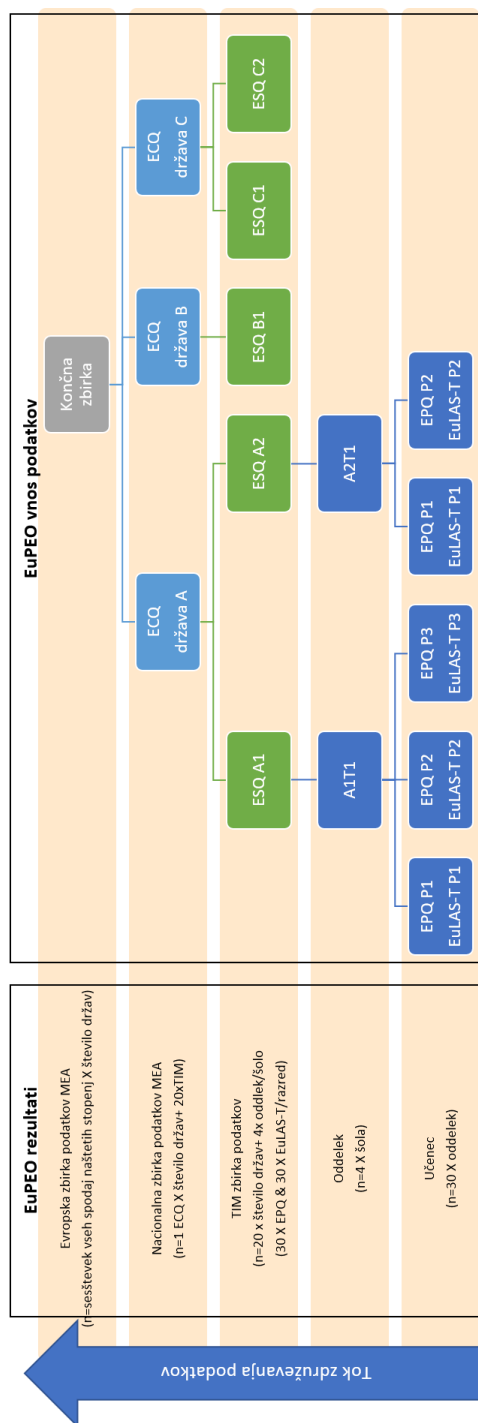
EuPEO rezultati

Evropska zbirka podatkov MEA
(n=seštevek vseh spodaj naštetih stopenj X število držav)

Nacionalna zbirka podatkov MEA
(n=1 ECQ X število držav+ 20xTIM)

TIM zbirka podatkov
(n=20 x število držav+ 4x oddelek/šolo
(30 X EPQ & 30 X EuLAS-T/razred)

Oddelek
(n=4 X šola)

Učenec
(n=30 X oddelek)

Tok združevanja podatkov

EuPEO vnos podatkov

Končna zbirka

ECQ država A

ECQ država B

ECQ država C

ESQ A1

ESQ A2

ESQ B1

ESQ C1

ESQ C2

A1T1

A2T1

EPQ P1 EuLAS-T P1

EPQ P2 EuLAS-T P2

EPQ P3 EuLAS-T P3

EPQ P1 EuLAS-T P1

EPQ P2 EuLAS-T P2